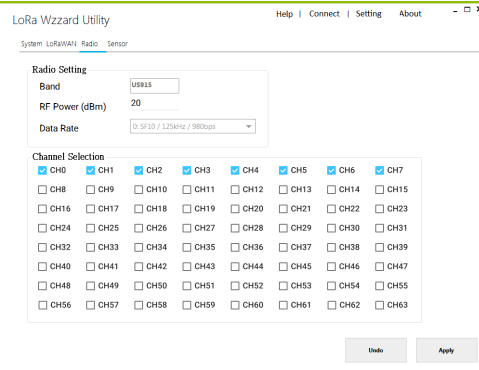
LoRa Wzzard Utility

Help | Connect | Setting About

System LoRaWAN Radio Sensor

Radio Setting

Band US915

RF Power (dBm) 20

Data Rate 0: SF10 / 125kHz / 980bps

Channel Selection

| | | | | | | | |
|---|---|---|---|---|---|---|---|
| CH0 | CH1 | CH2 | CH3 | CH4 | CH5 | CH6 | CH7 |
| CH8 | CH9 | CH10 | CH11 | CH12 | CH13 | CH14 | CH15 |
| CH16 | CH17 | CH18 | CH19 | CH20 | CH21 | CH22 | CH23 |
| CH24 | CH25 | CH26 | CH27 | CH28 | CH29 | CH30 | CH31 |
| CH32 | CH33 | CH34 | CH35 | CH36 | CH37 | CH38 | CH39 |
| CH40 | CH41 | CH42 | CH43 | CH44 | CH45 | CH46 | CH47 |
| CH48 | CH49 | CH50 | CH51 | CH52 | CH53 | CH54 | CH55 |
| CH56 | CH57 | CH58 | CH59 | CH60 | CH61 | CH62 | CH63 |

Undo Apply